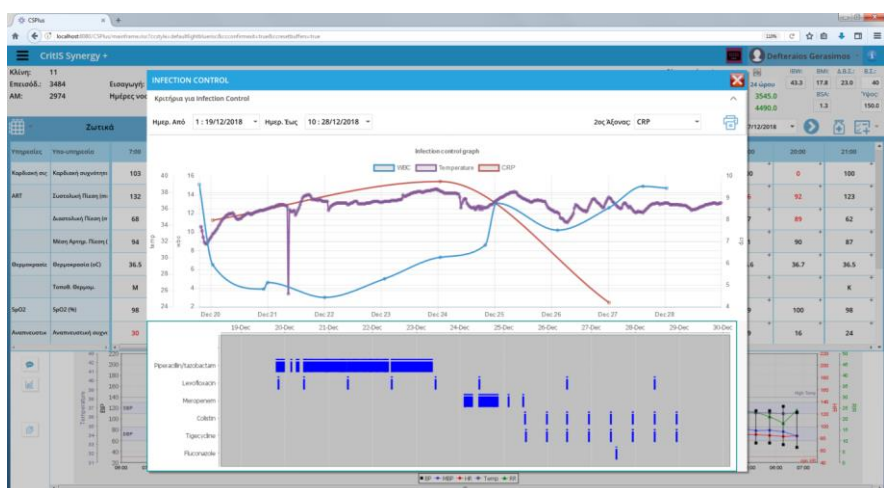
CSPlus
localhost:8080/CSPlus/mainframe.rio?rcstyle=default&rightview=cl&cconfirmnodc=true&rconsetbuffer=true

CritIS Synergy

Defteraios Gerasimos

Κλίνη: 11
Επεισόδ.: 3484
AM: 2974
Εισαγωγή:
Ημέρες νοσ

INFECTION CONTROL

Κριτήρια για Infection Control

Ημερ. Από 1 : 19/12/2018 Ημερ. Έως 10 : 28/12/2018

2ος Άξονας: CRP

Infection control graph

WBC Temperature CRP

| Υπηρεσίες | Υπο-υπηρεσία | 7:00 |
|---|---|---|
| Καρδιακή συ | Καρδιακή συχνότητα | 103 |
| ART | Συστολική Πίεση (m | 132 |
| | Διαστολική Πίεση (m | 68 |
| | Μέση Αρτηρ. Πίεση ( | 94 |
| Θερμοκρασία | Θερμοκρασία (oC) | 36.5 |
| | Τοποθ. Θερμομ. | M |
| SpO2 | SpO2 (%) | 98 |
| Αναπνευστικ | Αναπνευστική συχν | 30 |

Ζωτικά

| 20:00 | 21:00 |
|---|---|
| 0 | 100 |
| 92 | 123 |
| 89 | 62 |
| 90 | 87 |
| 36.7 | 36.5 |
| | K |
| 100 | 98 |
| 16 | 24 |

40 38 36 34 32 30 28 26 24
16 14 12 10 8 6 4 2
10 9 8 7 6 5 4
Dec 20 Dec 21 Dec 22 Dec 23 Dec 24 Dec 25 Dec 26 Dec 27 Dec 28

19-Dec 20-Dec 21-Dec 22-Dec 23-Dec 24-Dec 25-Dec 26-Dec 27-Dec 28-Dec 29-Dec 30-Dec

Piperacillin/tazobactam
Levofloxacin
Meropenem
Colistin
Tigecycline
Fluconazole

BP HRP HR Temp RR